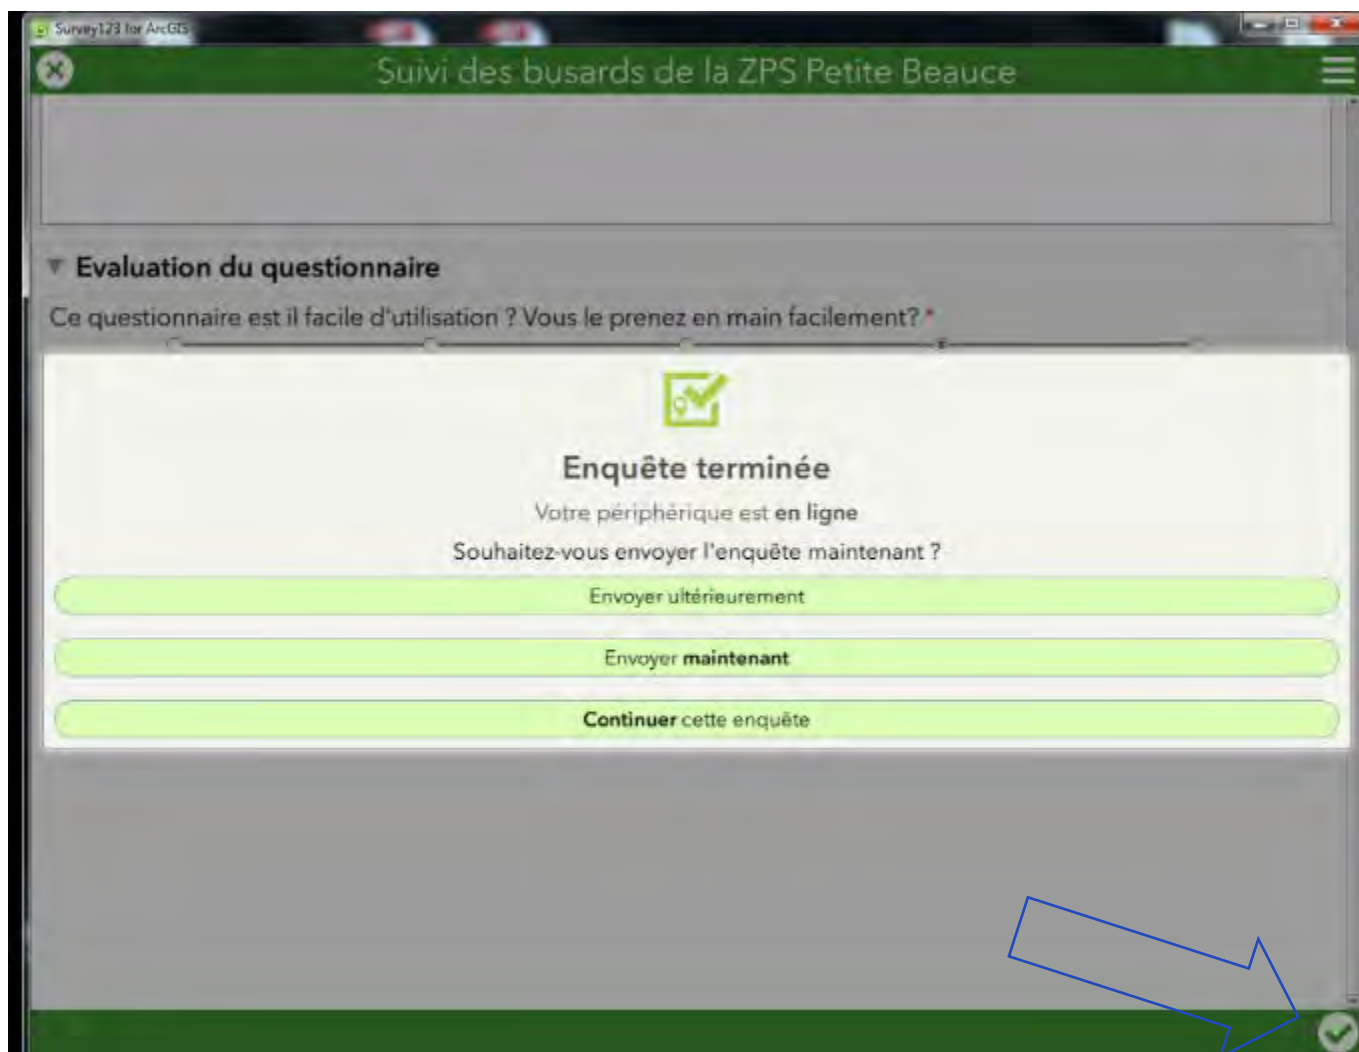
Survey123 for ArcGIS

Suivi des busards de la ZPS Petite Beauce

Evaluation du questionnaire

Ce questionnaire est il facile d'utilisation ? Vous le prenez en main facilement? *

Enquête terminée

Votre périphérique est **en ligne**

Souhaitez-vous envoyer l'enquête maintenant ?

Envoyer ultérieurement

Envoyer **maintenant**

**Continuer** cette enquête